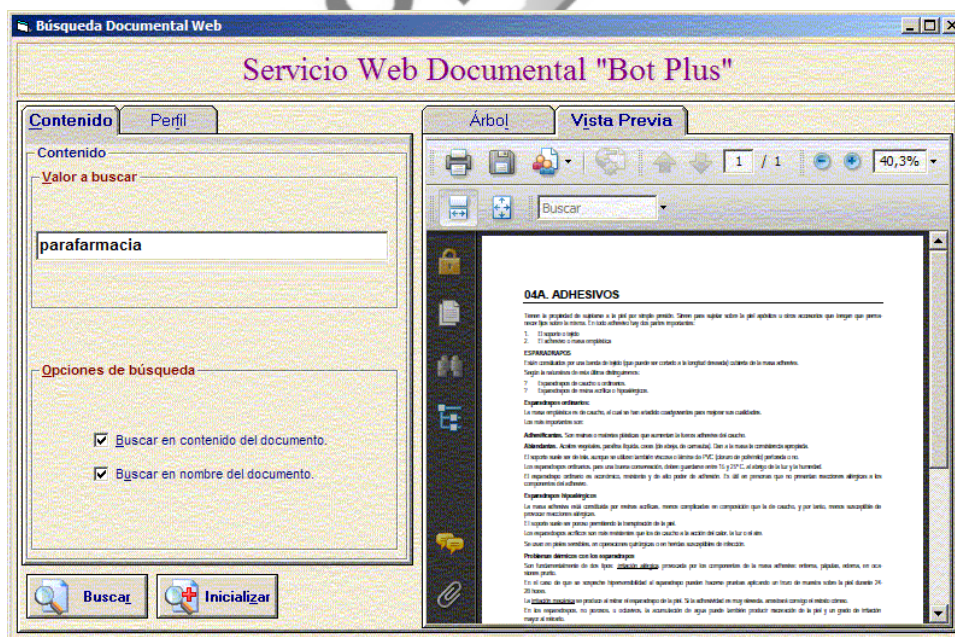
Búsqueda Documental Web

Servicio Web Documental "Bot Plus"

Contenido | Perfil

Contenido

Valor a buscar

parafarmacia

Opciones de búsqueda

Buscar en contenido del documento.

Buscar en nombre del documento.

Buscar

Inicializar

Árbol | Vista Previa

1 / 1

40,3%

Buscar

04A. ADHESIVOS

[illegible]